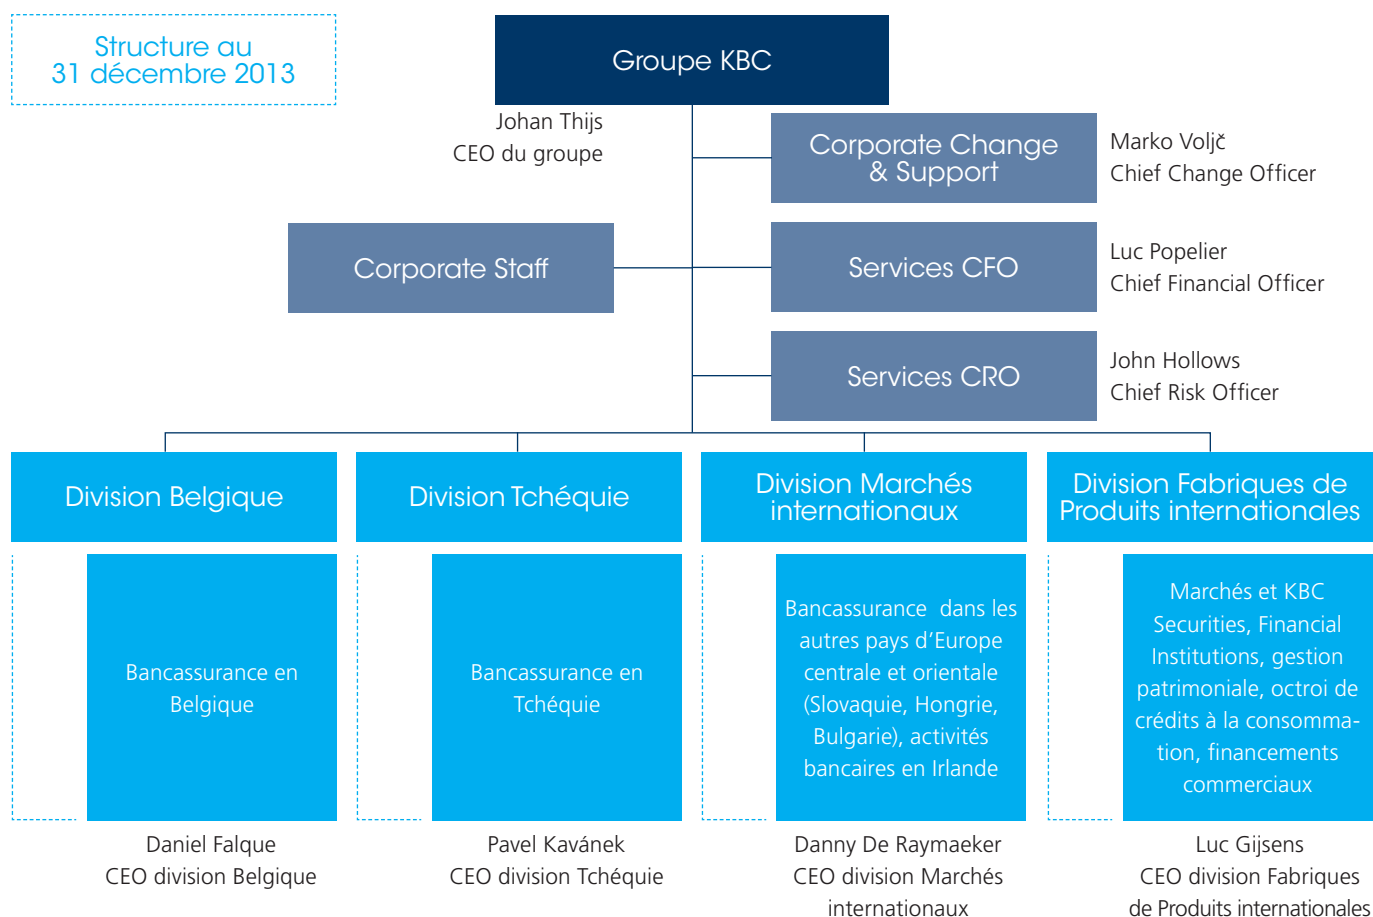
Structure au
31 décembre 2013

Groupe KBC

Johan Thijs
CEO du groupe

Corporate Change & Support

Marko Voljč
Chief Change Officer

Corporate Staff

Services CFO

Luc Popelier
Chief Financial Officer

Services CRO

John Hollows
Chief Risk Officer

Division Belgique

Division Tchéquie

Division Marchés internationaux

Division Fabriques de Produits internationales

Bancassurance en Belgique

Bancassurance en Tchéquie

Bancassurance dans les autres pays d'Europe centrale et orientale (Slovaquie, Hongrie, Bulgarie), activités bancaires en Irlande

Marchés et KBC Securities, Financial Institutions, gestion patrimoniale, octroi de crédits à la consommation, financements commerciaux

Daniel Falque
CEO division Belgique

Pavel Kavánek
CEO division Tchéquie

Danny De Raymaeker
CEO division Marchés internationaux

Luc Gijsens
CEO division Fabriques de Produits internationales